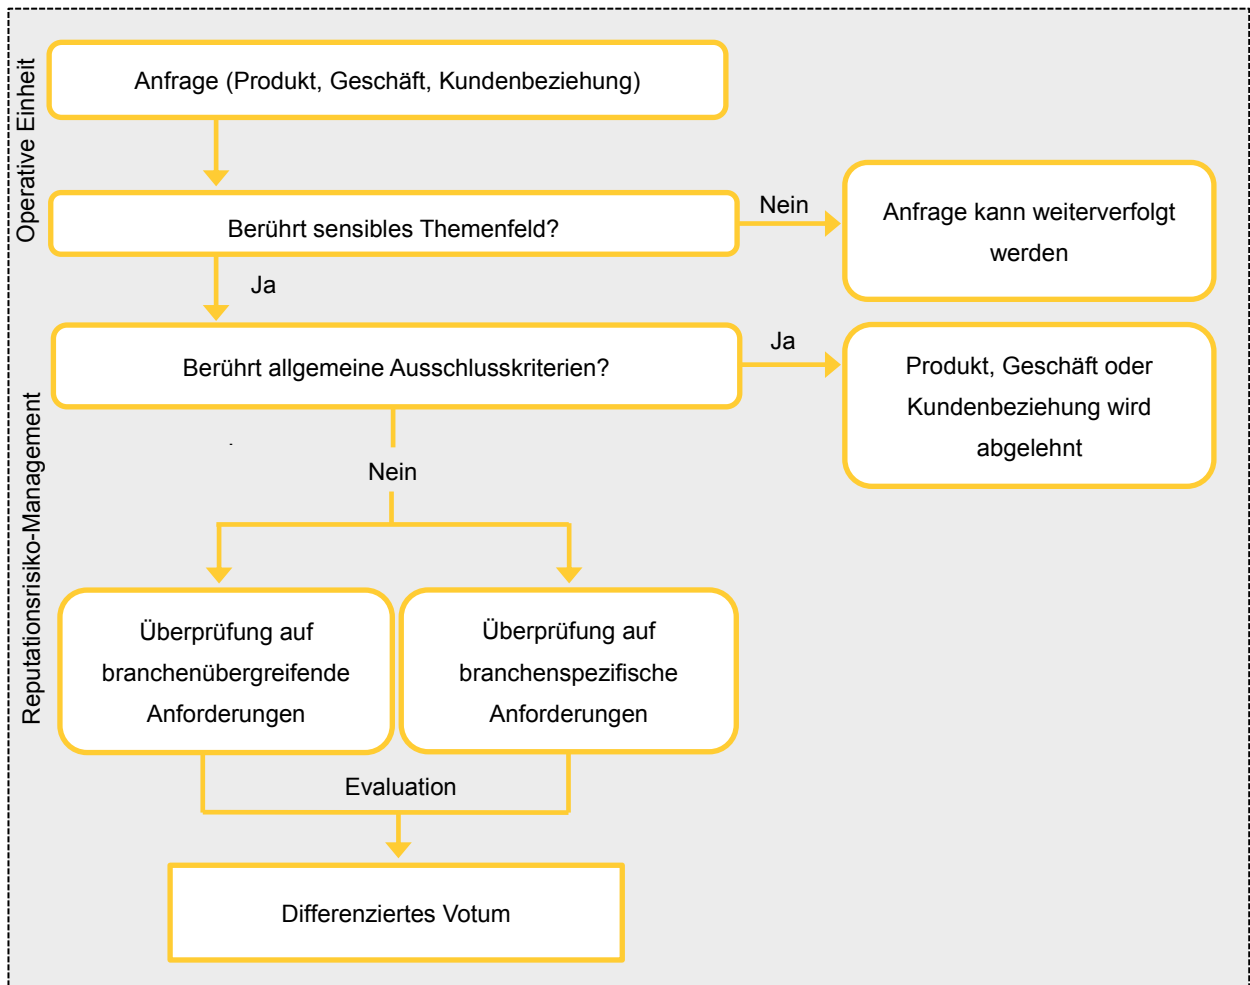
Operative Einheit

Anfrage (Produkt, Geschäft, Kundenbeziehung)

Berührt sensibles Themenfeld?

Nein

Anfrage kann weiterverfolgt werden

Ja

Reputationsrisiko-Management

Berührt allgemeine Ausschlusskriterien?

Ja

Produkt, Geschäft oder Kundenbeziehung wird abgelehnt

Nein

Überprüfung auf branchenübergreifende Anforderungen

Überprüfung auf branchenspezifische Anforderungen

Evaluation

Differenziertes Votum